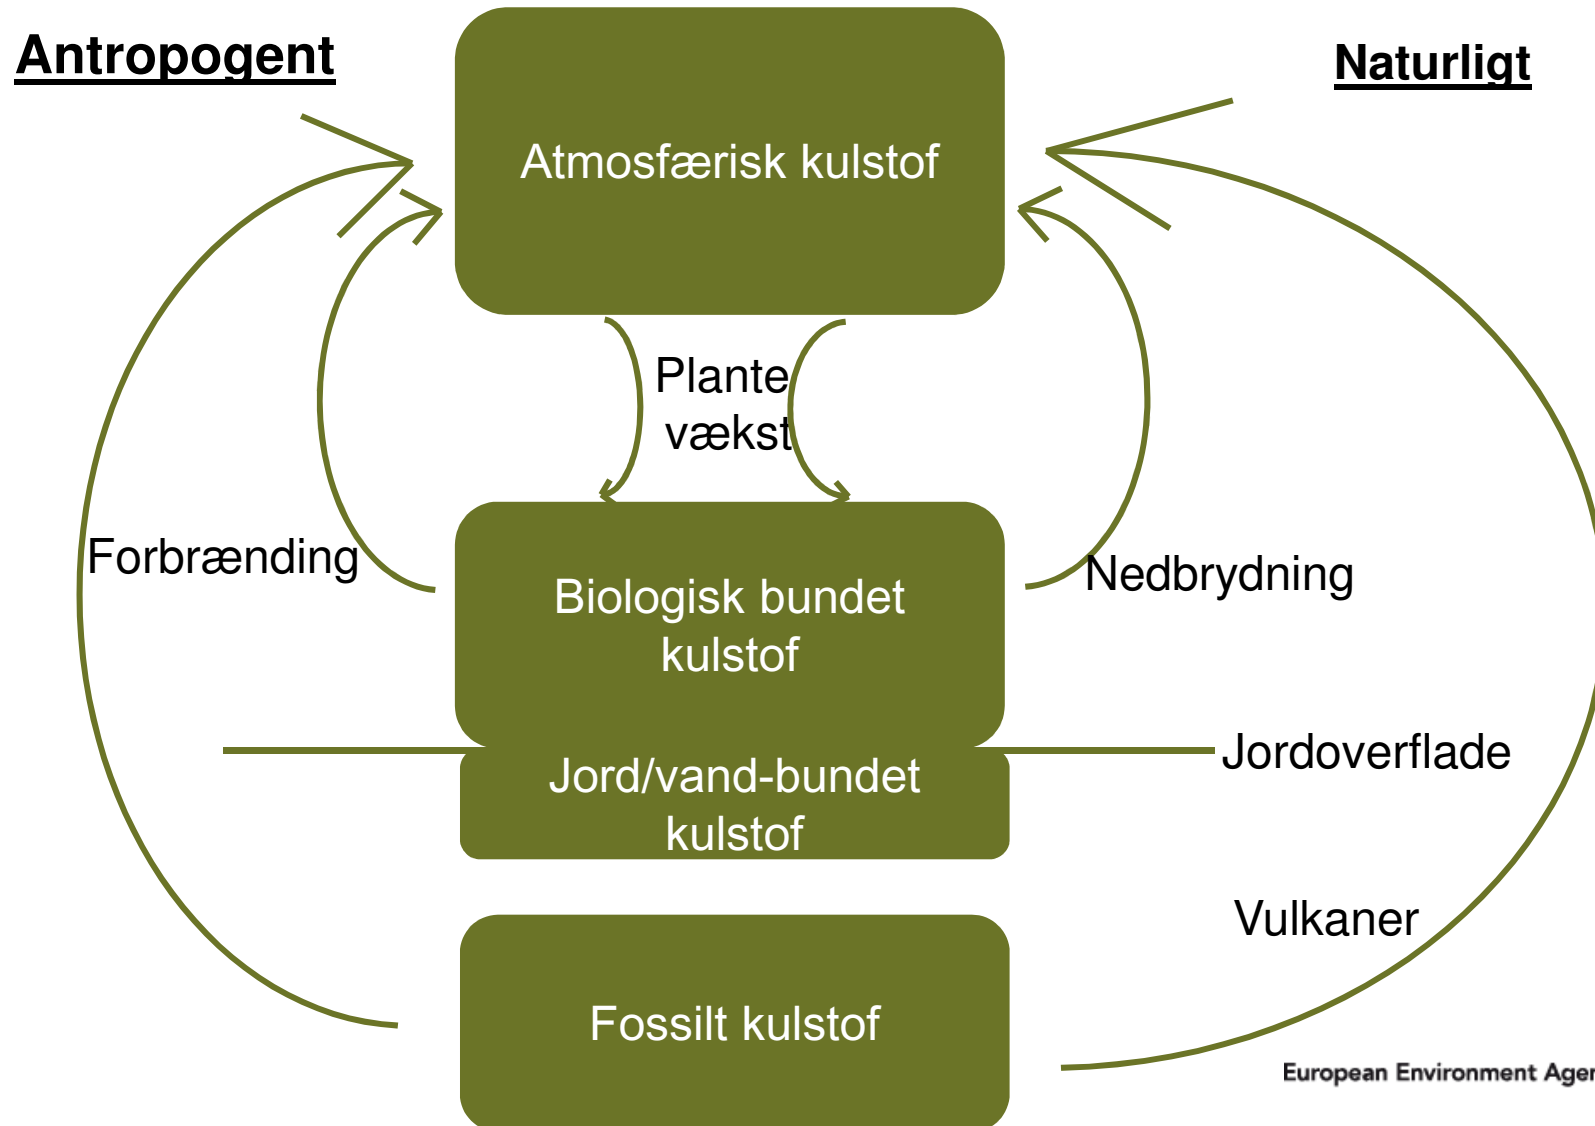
Antropogent

Naturligt

Atmosfærisk kulstof

Plante vækst

Forbrænding

Biologisk bundet kulstof

Nedbrydning

Jord/vand-bundet kulstof

Jordoverflade

Vulkaner

Fossilt kulstof

European Environment Ager